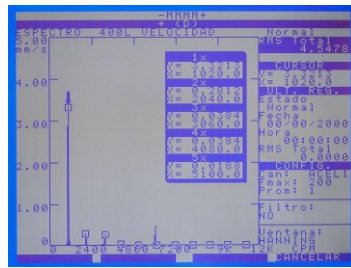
-MNNM+
+ COD
ESPECTRO 400L VELOCIDAD
5.00
mm/s
4.00
3.00
2.00
1.00
0 2400 4800 7200 9600
1x
Y= 4.3213
X= 1020.0
2x
Y= 0.2812
X= 2040.0
3x
Y= 0.0384
X= 3060.0
4x
Y= 0.0384
X= 4080.0
5x
Y= 0.0188
X= 5100.0
Normal
RMS Total
4.5478
CURSOR
Y= 4.3213
X= 1020.0
ULT. REG.
Estado
Normal
Fecha
00/00/2000
Hora
00:00:00
RMS Total
0.0000
CONFIG.
Can: ACEL1
Fmax: 200
Prom: 1
Filtro:
NO
Ventana:
HANNING
CPM
CANCELAR